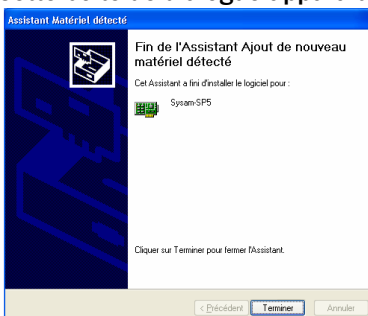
Assistant Matériel détecté

Fin de l'Assistant Ajout de nouveau matériel détecté

Cet Assistant a fini d'installer le logiciel pour :

Sysam-SP5

Cliquer sur Terminer pour fermer l'Assistant.

< Précédent | Terminer | Annuler